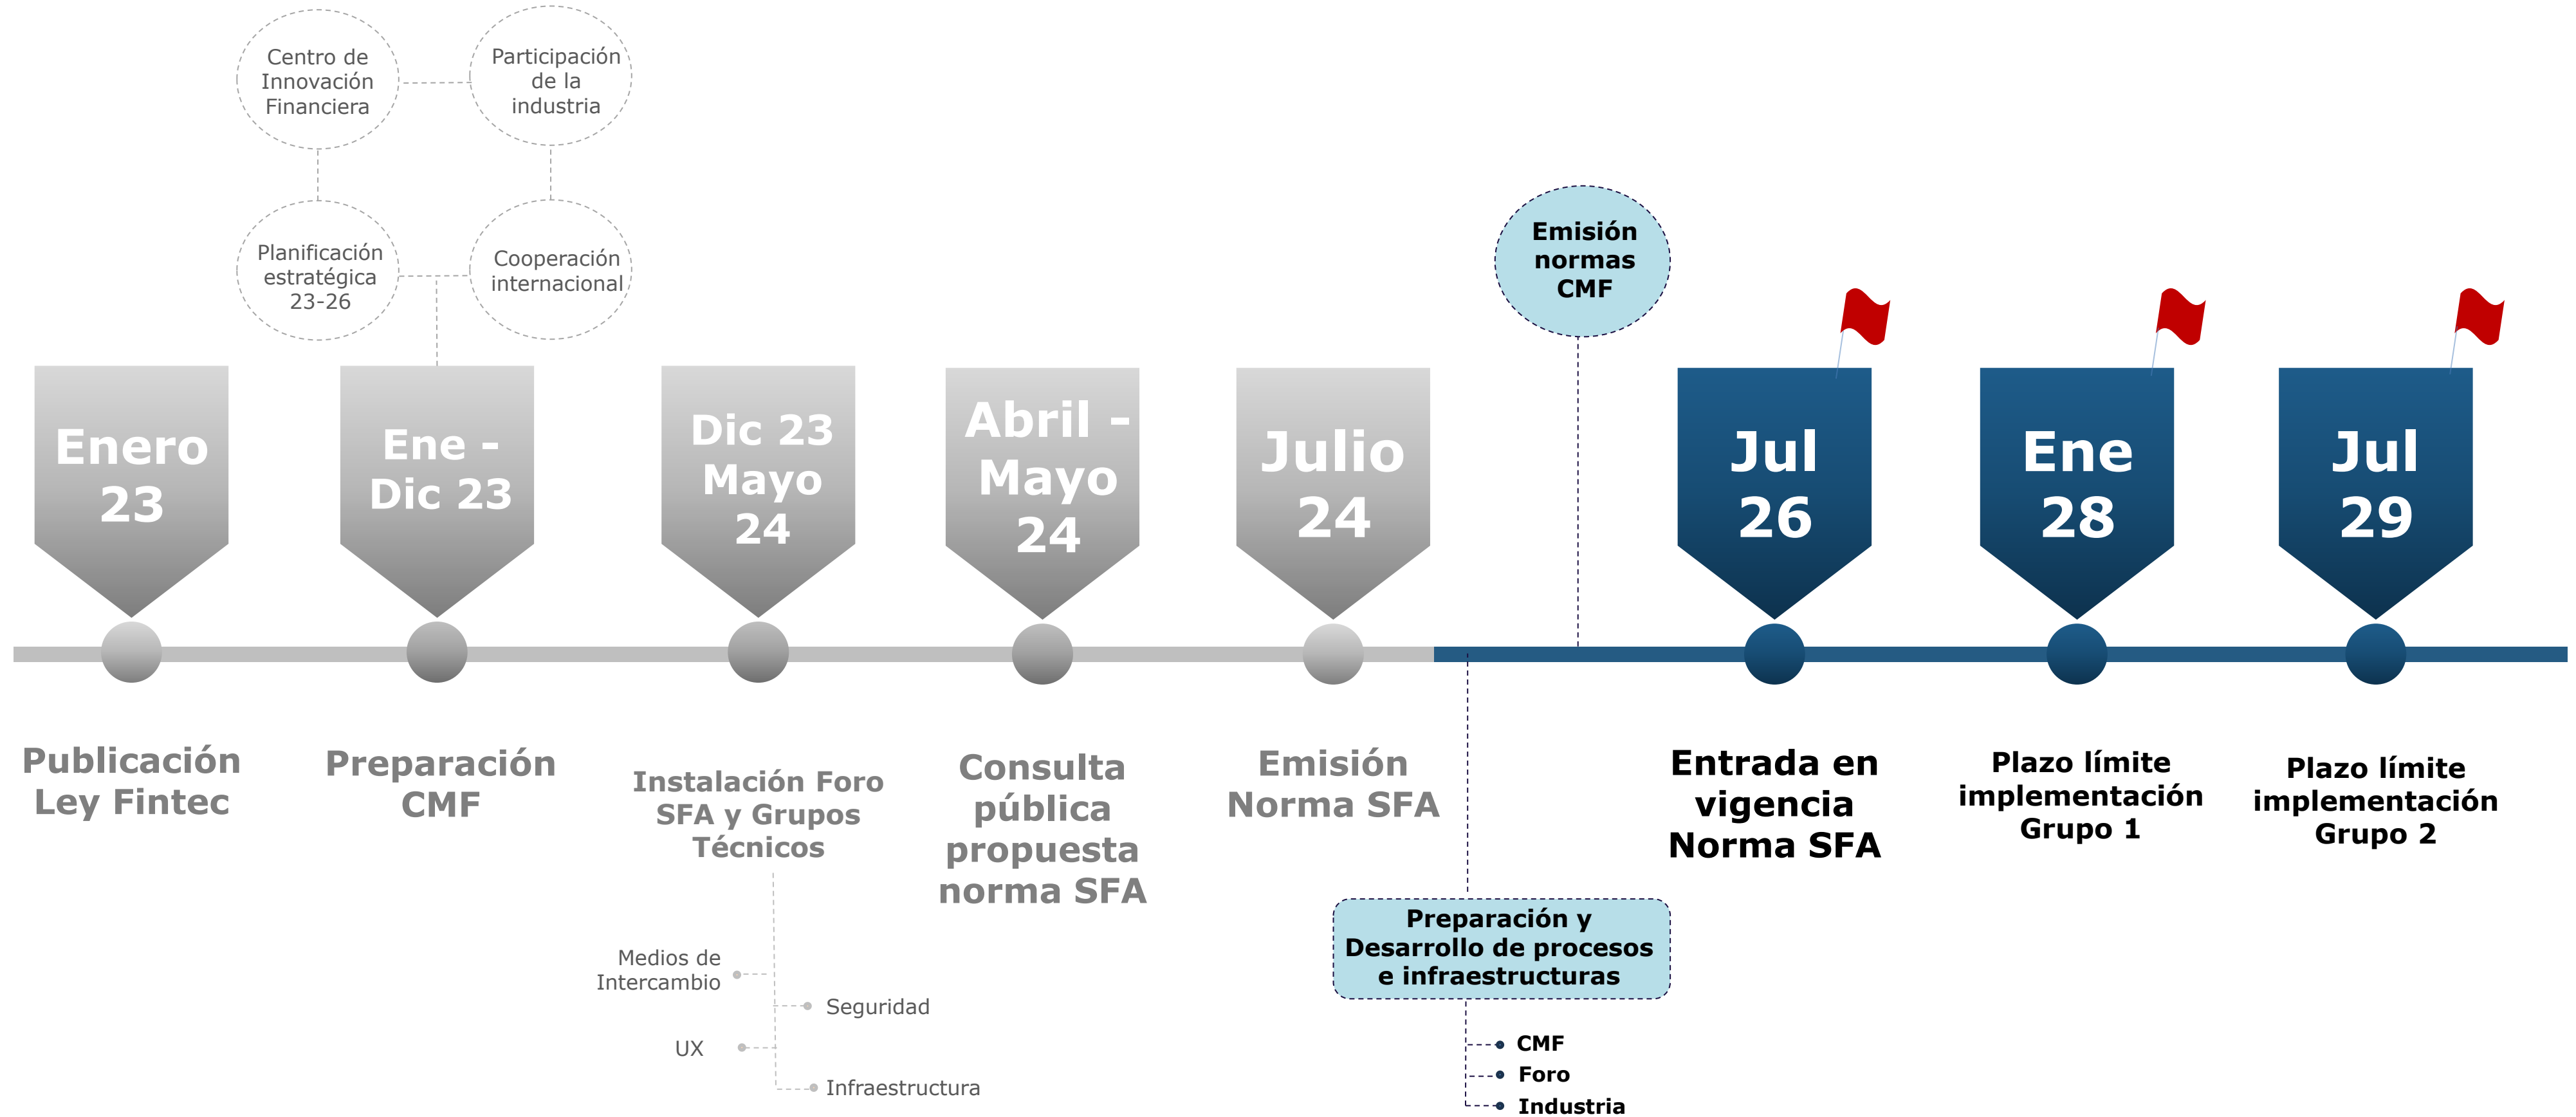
Centro de Innovación Financiera

Participación de la industria

Planificación estratégica 23-26

Cooperación internacional

Emisión normas CMF

Enero 23

Ene - Dic 23

Dic 23 Mayo 24

Abril - Mayo 24

Julio 24

Jul 26

Ene 28

Jul 29

Publicación Ley Fintec

Preparación CMF

Instalación Foro SFA y Grupos Técnicos

Consulta pública propuesta norma SFA

Emisión Norma SFA

Entrada en vigencia Norma SFA

Plazo límite implementación Grupo 1

Plazo límite implementación Grupo 2

Medios de Intercambio

Seguridad

UX

Infraestructura

Preparación y Desarrollo de procesos e infraestructuras

CMF

Foro

Industria